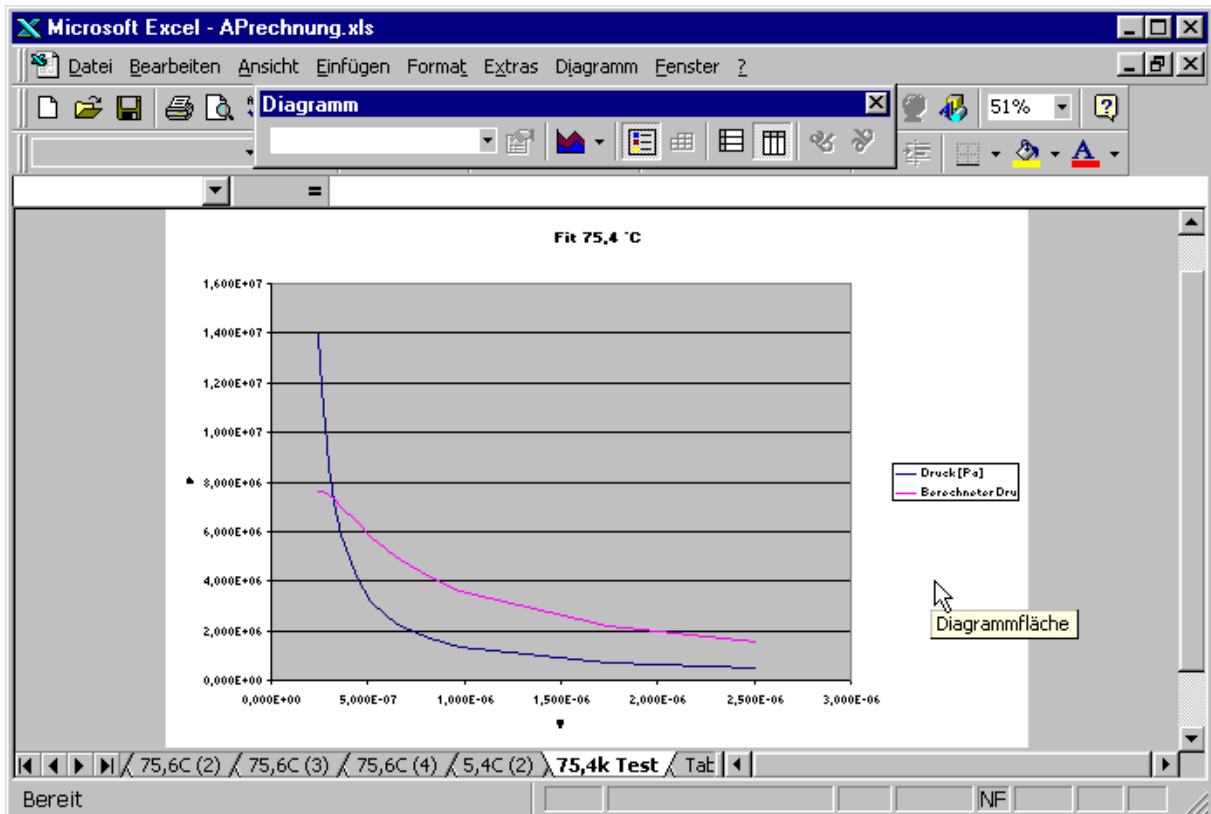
Microsoft Excel - APrechnung.xls

Datei Bearbeiten Ansicht Einfügen Format Extras Diagramm Fenster ?

Diagramm

51%

=

Fit 75,4 °C

1,600E+07
1,400E+07
1,200E+07
1,000E+07
8,000E+06
6,000E+06
4,000E+06
2,000E+06
0,000E+00

0,000E+00 5,000E-07 1,000E-06 1,500E-06 2,000E-06 2,500E-06 3,000E-06

Druck [Pa]
Berechneter Dru

Diagrammfläche

75,6C (2) 75,6C (3) 75,6C (4) 5,4C (2) 75,4k Test Tab

Bereit

NF